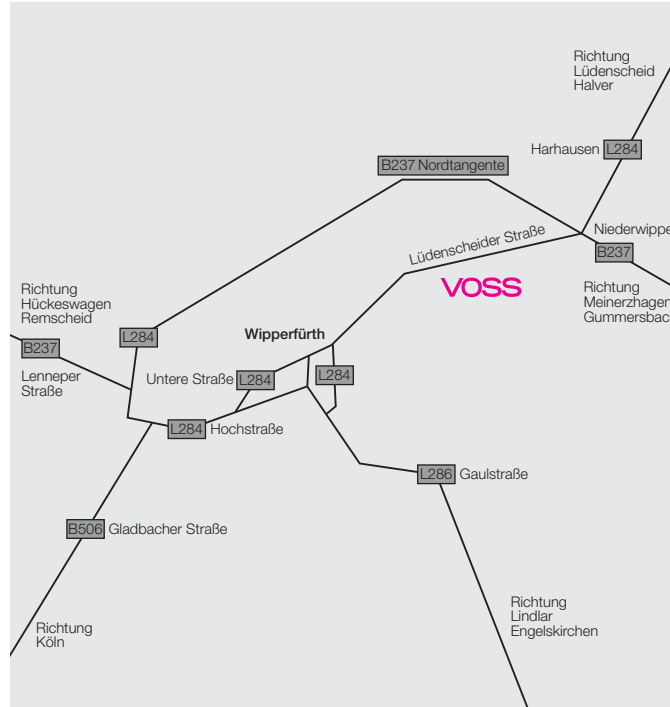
Richtung
Lüdenscheid
Halver

Harhausen L284

B237 Nordtangente

Niederwippe

Lüdenscheider Straße

B237

VOSS

Richtung
Meinerzhagen
Gummersbac

Richtung
Hückeswagen
Remscheid

B237

Lenneper
Straße

L284

Wipperfürth

Untere Straße L284

L284

L284 Hochstraße

L286 Gaulstraße

B506 Gladbacher Straße

Richtung
Lindlar
Engelskirchen

Richtung
Köln